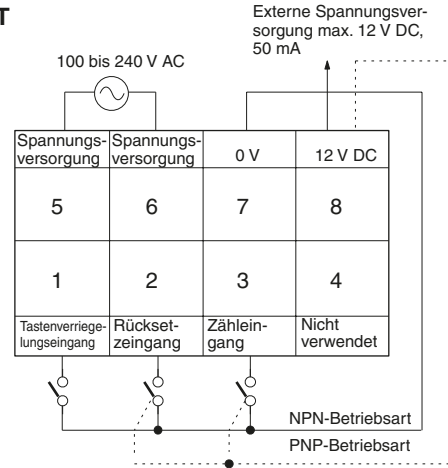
T

Externe Spannungsversorgung max. 12 V DC, 50 mA

100 bis 240 V AC

| Spannungsversorgung | Spannungsversorgung | 0 V | 12 V DC |
|---|---|---|---|
| 5 | 6 | 7 | 8 |
| 1 | 2 | 3 | 4 |
| Tastenverriegelungseingang | Rücksetzeingang | Zähleingang | Nicht verwendet |

NPN-Betriebsart

PNP-Betriebsart